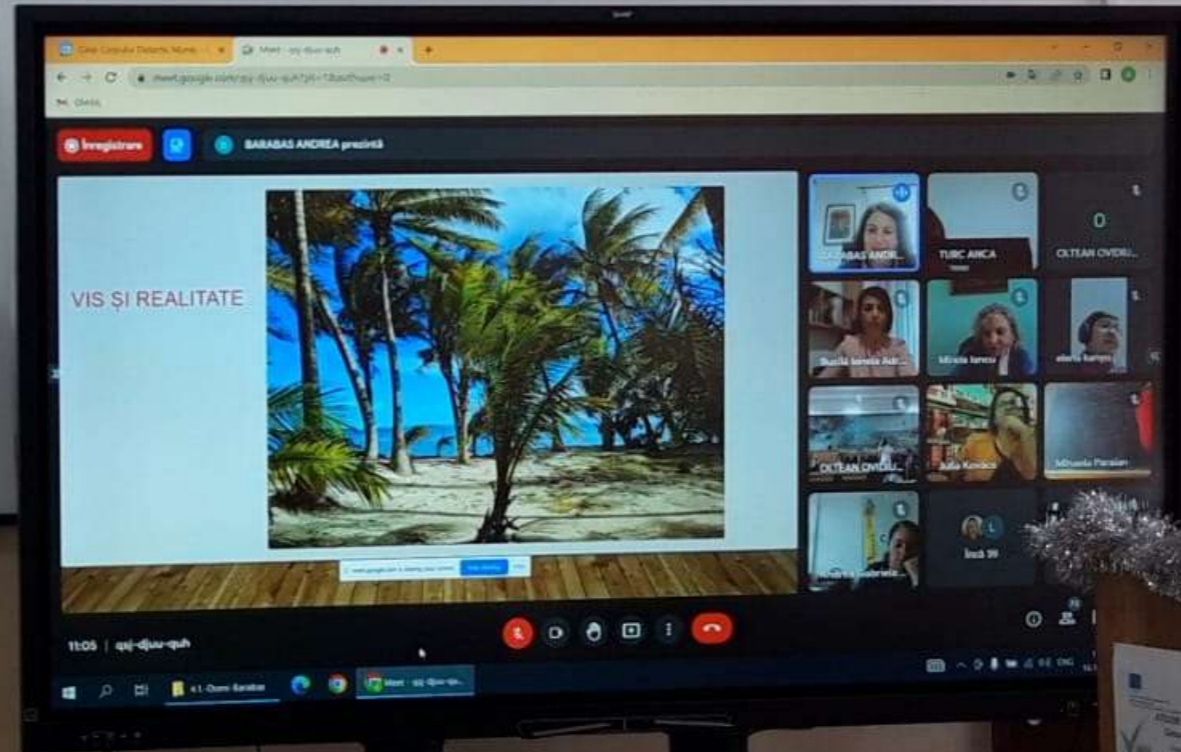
Casa Corpului Didactic Mureș
Meet - qsj-djuu-quh
meet.google.com/qsj-djuu-quh
Gmail

Înregistrare
BARABAS ANDREA prezintă

VIS ȘI REALITATE

meet.google.com is sharing your screen. Stop sharing Hide

BARABAS ANDR...
TURC ANCA
OLTEAN OVIDIU...
Buciă Ionela Adr...
Mirela Ianoș
elena kanyo
OLTEAN OVIDIU...
Julia Kovács
Mihaela Paraian
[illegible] Gabriela...
însă 39

11:05 | qsj-djuu-quh

4.1. Oameni Barabas
Meet - qsj-djuu-qu...